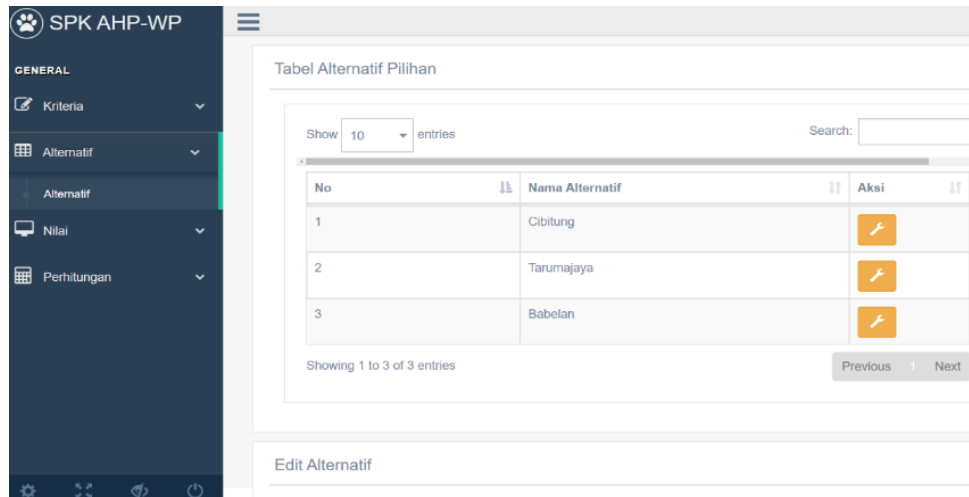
SPK AHP-WP

GENERAL

Kriteria

Alternatif

Alternatif

Nilai

Perhitungan

Tabel Alternatif Pilihan

Show 10 entries

Search:

| No | Nama Alternatif | Aksi |
|---|---|---|
| 1 | Cibitung | |
| 2 | Tarumajaya | |
| 3 | Babelan | |

Showing 1 to 3 of 3 entries

Previous 1 Next

Edit Alternatif